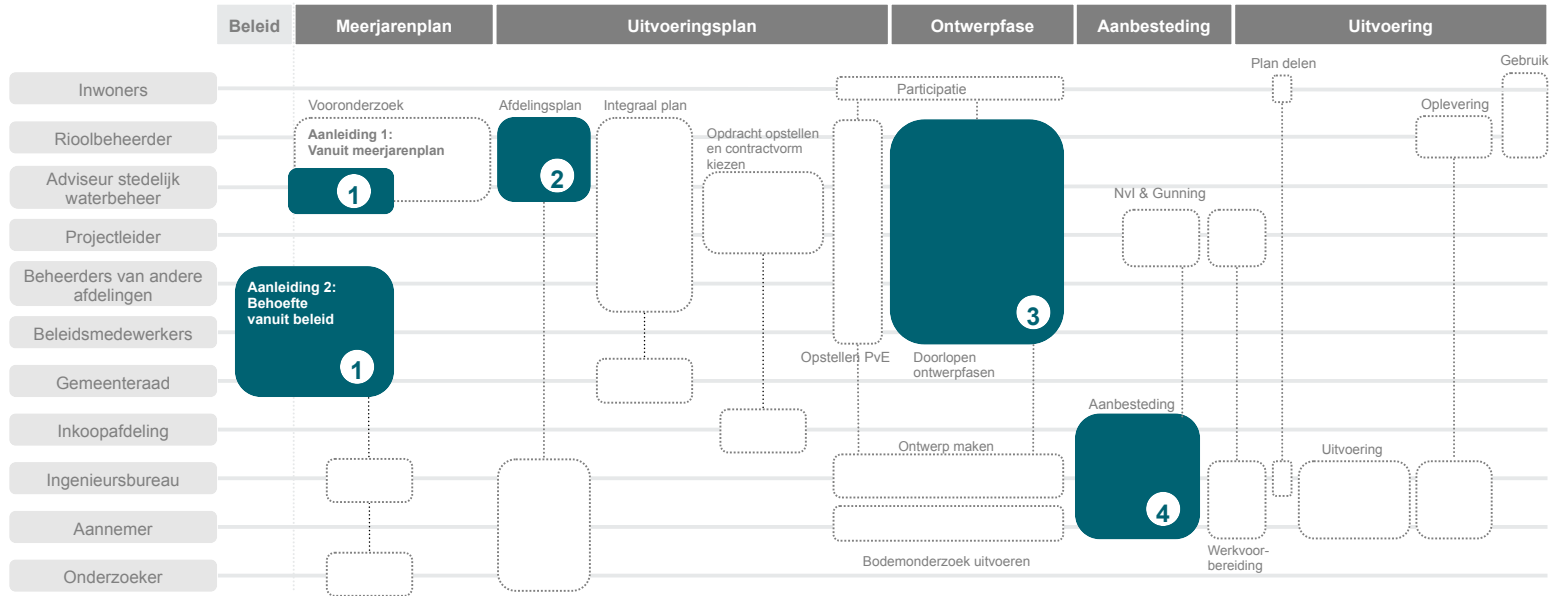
Beleid
Meerjarenplan
Uitvoeringsplan
Ontwerpfase
Aanbesteding
Uitvoering

Inwoners
Rioolbeheerder
Adviseur stedelijk waterbeheer
Projectleider
Beheerders van andere afdelingen
Beleidsmedewerkers
Gemeenteraad
Inkoopafdeling
Ingenieursbureau
Aannemer
Onderzoeker

Vooronderzoek
Aanleiding 1: Vanuit meerjarenplan
1
Aanleiding 2: Behoefte vanuit beleid
1
Afdelingsplan
2
Integraal plan
Opdracht opstellen en contractvorm kiezen
Participatie
Opstellen PvE
3
Doorlopen ontwerpfasen
Ontwerp maken
Bodemonderzoek uitvoeren
NvI & Gunning
Aanbesteding
4
Plan delen
Gebruik
Oplevering
Uitvoering
Werkvoorbereiding